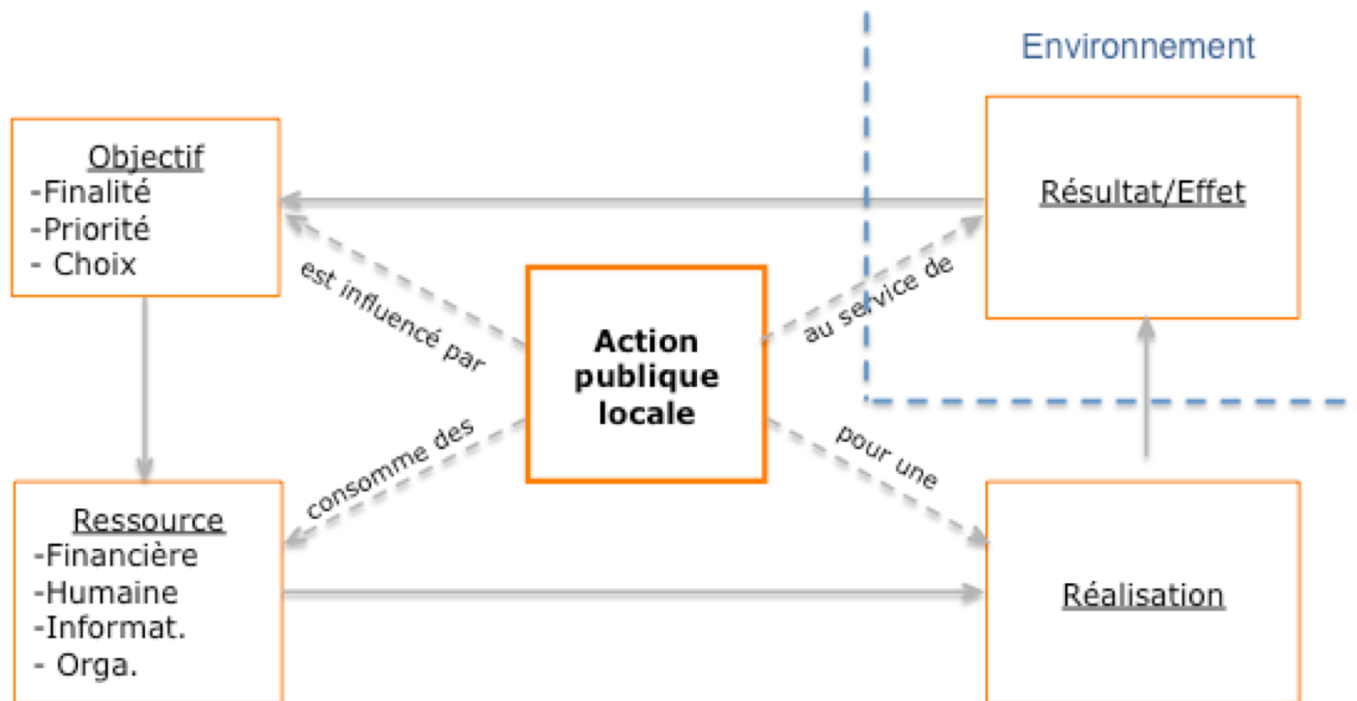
Environnement

Objectif
-Finalité
-Priorité
- Choix

Résultat/Effet

est influencé par

au service de

Action publique locale

consomme des

pour une

Ressource
-Financière
-Humaine
-Informat.
- Orga.

Réalisation